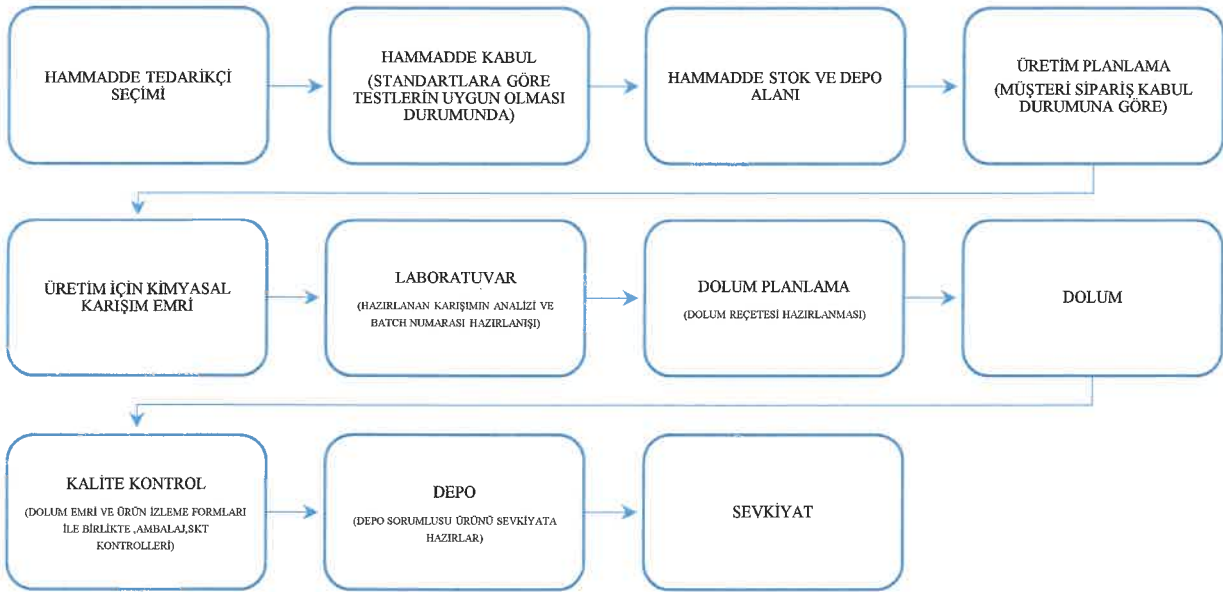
HAMMADDE TEDARİKÇİ SEÇİMİ

HAMMADDE KABUL (STANDARTLARA GÖRE TESTLERİN UYGUN OLMASI DURUMUNDA)

HAMMADDE STOK VE DEPO ALANI

ÜRETİM PLANLAMA (MÜŞTERİ SİPARİŞ KABUL DURUMUNA GÖRE)

ÜRETİM İÇİN KİMYASAL KARIŞIM EMRİ

LABORATUVAR

(HAZIRLANAN KARIŞIMIN ANALİZİ VE BATCH NUMARASI HAZIRLANIŞI)

DOLUM PLANLAMA

(DOLUM REÇETESİ HAZIRLANMASI)

DOLUM

KALİTE KONTROL

(DOLUM EMRİ VE ÜRÜN İZLEME FORMLARI İLE BİRLİKTE ,AMBALAJ,SKT KONTROLLERİ)

DEPO

(DEPO SORUMLUSU ÜRÜNÜ SEVKİYATA HAZIRLAR)

SEVKİYAT